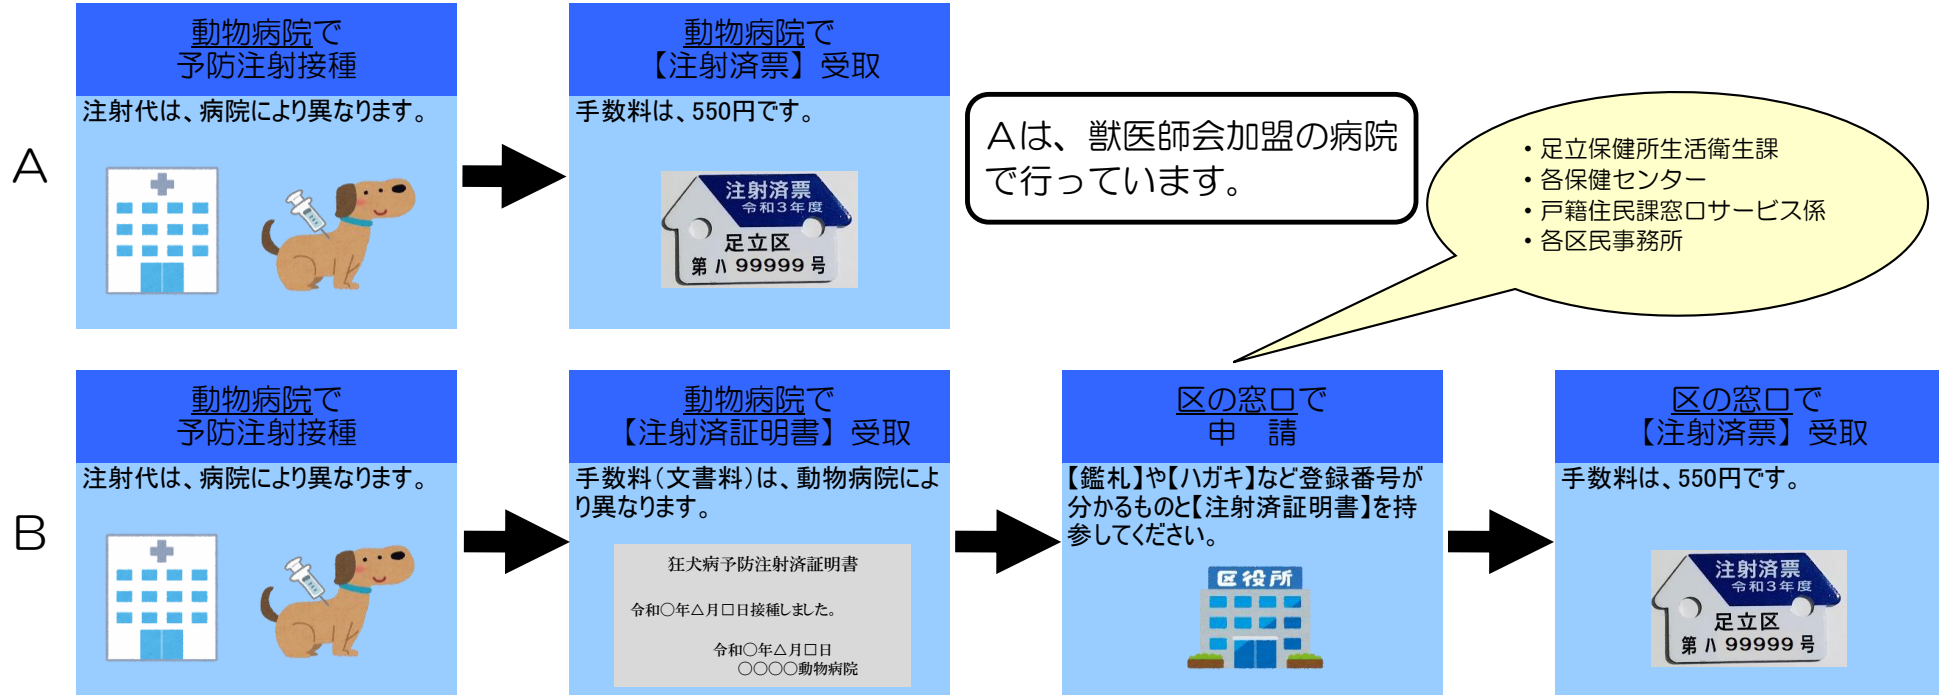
A

動物病院で
予防注射接種

注射代は、病院により異なります。

動物病院で
【注射済票】受取

手数料は、550円です。

注射済票
令和3年度
足立区
第 ハ 99999 号

Aは、獣医師会加盟の病院で行っています。

・足立保健所生活衛生課
・各保健センター
・戸籍住民課窓口サービス係
・各区民事務所

B

動物病院で
予防注射接種

注射代は、病院により異なります。

動物病院で
【注射済証明書】受取

手数料(文書料)は、動物病院により異なります。

狂犬病予防注射済証明書

令和○年△月□日接種しました。

令和○年△月□日
○○○○動物病院

区の窓口で
申 請

【鑑札】や【ハガキ】など登録番号が分かるものと【注射済証明書】を持参してください。

区役所

区の窓口で
【注射済票】受取

手数料は、550円です。

注射済票
令和3年度
足立区
第 ハ 99999 号